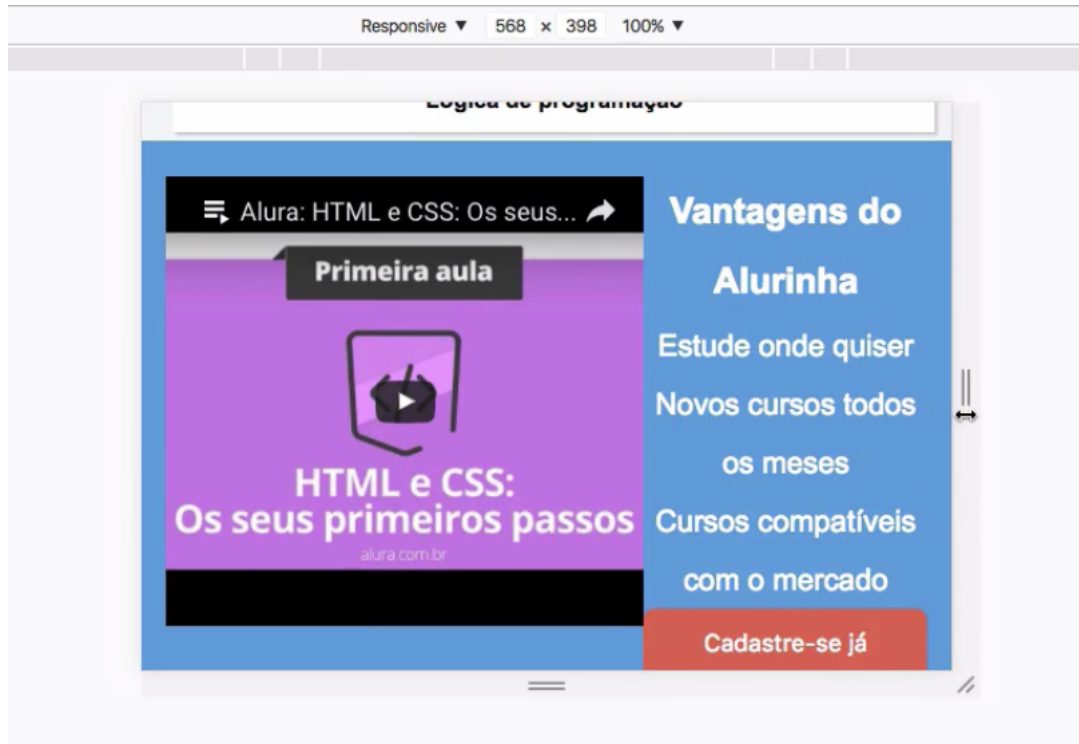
Responsive ▼ 568 × 398 100% ▼

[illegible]

Alura: HTML e CSS: Os seus...

Primeira aula

HTML e CSS:
Os seus primeiros passos
alura.com.br

Vantagens do Alurinha

Estude onde quiser

Novos cursos todos os meses

Cursos compatíveis com o mercado

Cadastre-se já